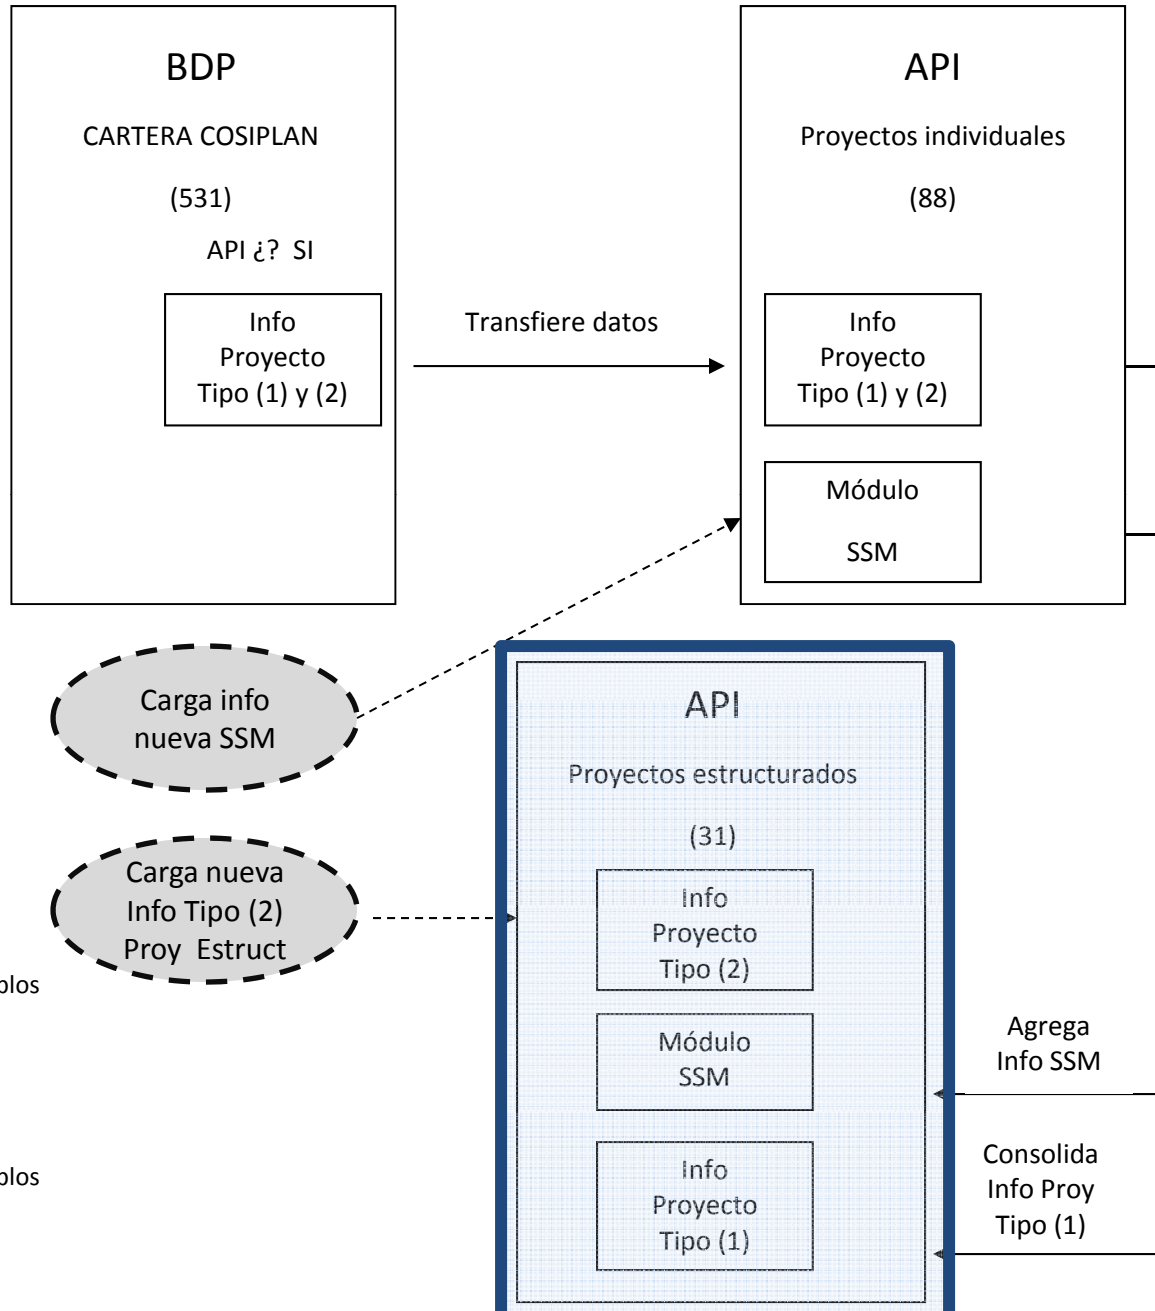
BDP

CARTERA COSIPLAN

(531)

API ¿? SI

Info Proyecto Tipo (1) y (2)

Transfiere datos

API

Proyectos individuales

(88)

Info Proyecto Tipo (1) y (2)

Módulo

SSM

Carga info nueva SSM

Carga nueva Info Tipo (2) Proy Estruct

plos

plos

API

Proyectos estructurados

(31)

Info Proyecto Tipo (2)

Módulo SSM

Info Proyecto Tipo (1)

Agrega Info SSM

Consolida Info Proy Tipo (1)